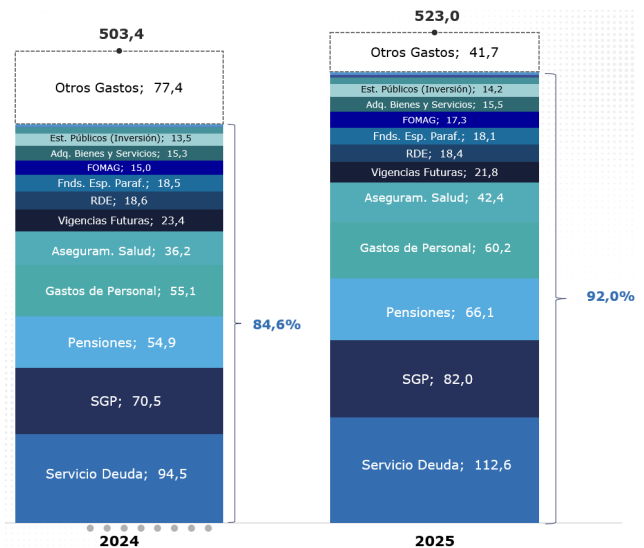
503,4

Otros Gastos; 77,4
Est. Públicos (Inversión); 13,5
Adq. Bienes y Servicios; 15,3
FOMAG; 15,0
Fnds. Esp. Paraf.; 18,5
RDE; 18,6
Vigencias Futuras; 23,4
Aseguram. Salud; 36,2
Gastos de Personal; 55,1
Pensiones; 54,9
SGP; 70,5
Servicio Deuda; 94,5

84,6%

2024

523,0

Otros Gastos; 41,7
Est. Públicos (Inversión); 14,2
Adq. Bienes y Servicios; 15,5
FOMAG; 17,3
Fnds. Esp. Paraf.; 18,1
RDE; 18,4
Vigencias Futuras; 21,8
Aseguram. Salud; 42,4
Gastos de Personal; 60,2
Pensiones; 66,1
SGP; 82,0
Servicio Deuda; 112,6

92,0%

2025